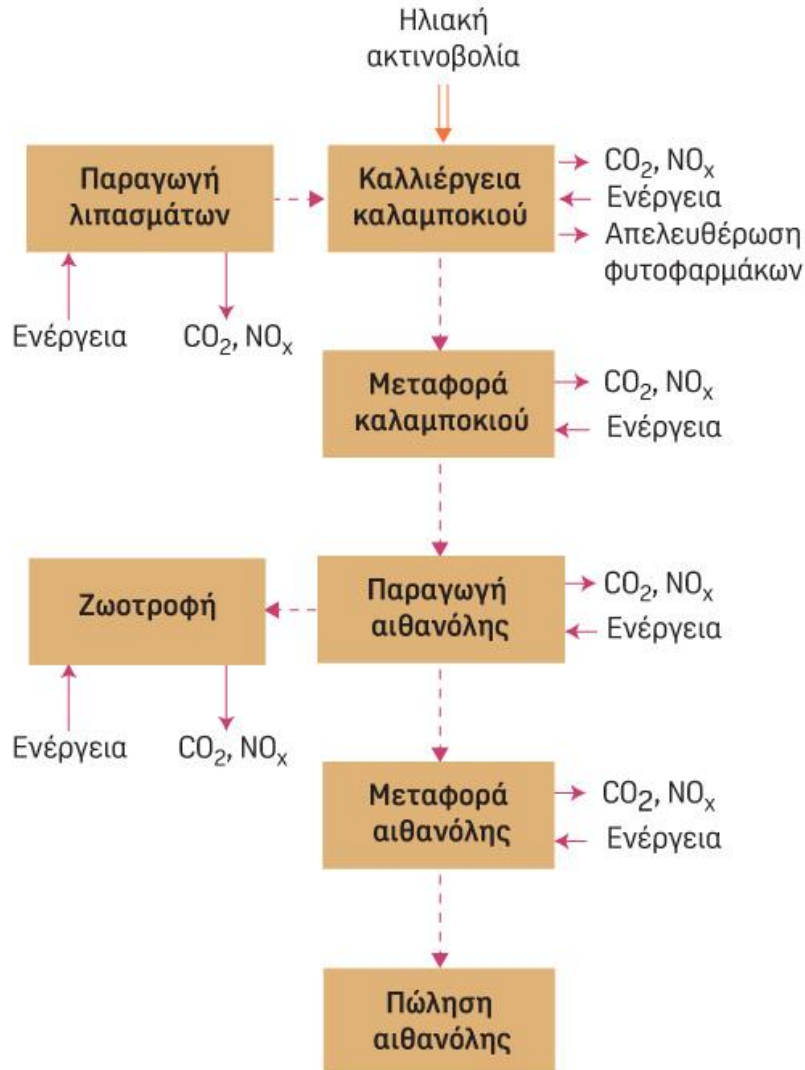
Ηλιακή ακτινοβολία

Παραγωγή λιπασμάτων

Ενέργεια

$CO_2$, $NO_x$

Καλλιέργεια καλαμποκιού

$CO_2$, $NO_x$
Ενέργεια
Απελευθέρωση φυτοφαρμάκων

Μεταφορά καλαμποκιού

$CO_2$, $NO_x$
Ενέργεια

Ζωοτροφή

Ενέργεια

$CO_2$, $NO_x$

Παραγωγή αιθανόλης

$CO_2$, $NO_x$
Ενέργεια

Μεταφορά αιθανόλης

$CO_2$, $NO_x$
Ενέργεια

Πώληση αιθανόλης